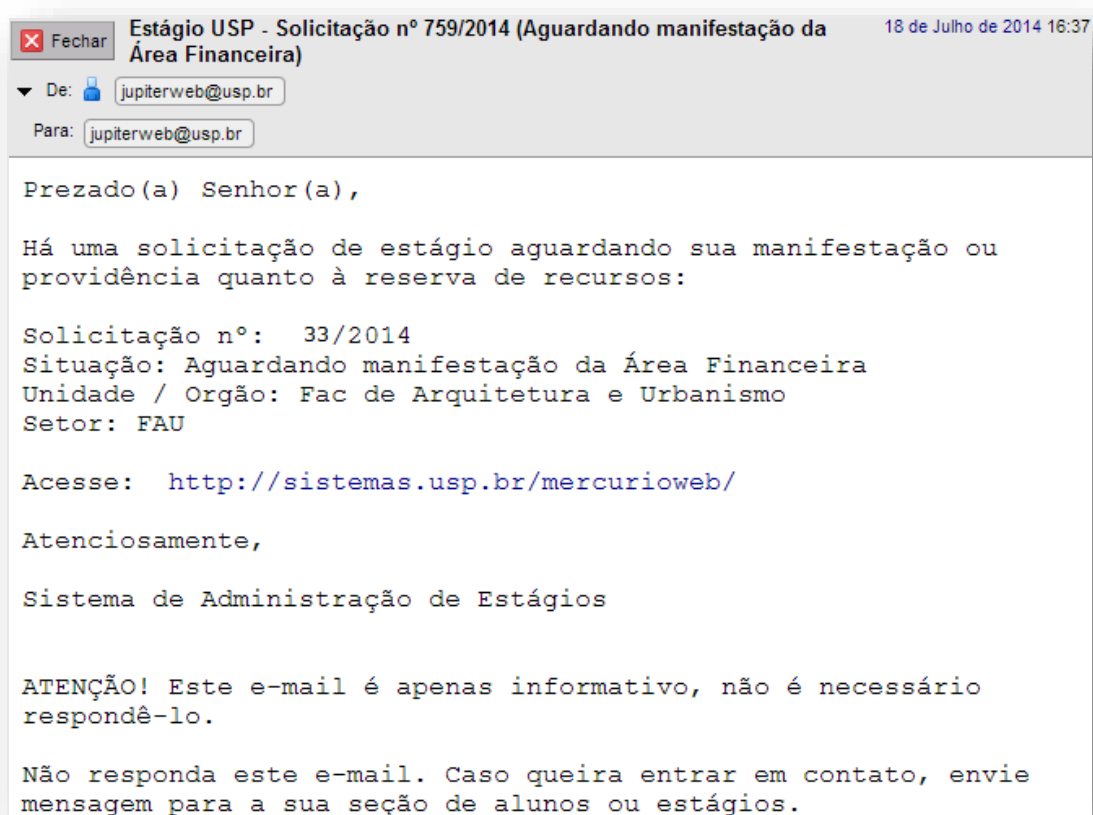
Fechar

Estágio USP - Solicitação nº 759/2014 (Aguardando manifestação da Área Financeira)

18 de Julho de 2014 16:37

De: jupiterweb@usp.br

Para: jupiterweb@usp.br

Prezado(a) Senhor(a),

Há uma solicitação de estágio aguardando sua manifestação ou providência quanto à reserva de recursos:

Solicitação nº: 33/2014
Situação: Aguardando manifestação da Área Financeira
Unidade / Orgão: Fac de Arquitetura e Urbanismo
Setor: FAU

Acesse: http://sistemas.usp.br/mercurioweb/

Atenciosamente,

Sistema de Administração de Estágios

ATENÇÃO! Este e-mail é apenas informativo, não é necessário respondê-lo.

Não responda este e-mail. Caso queira entrar em contato, envie mensagem para a sua seção de alunos ou estágios.